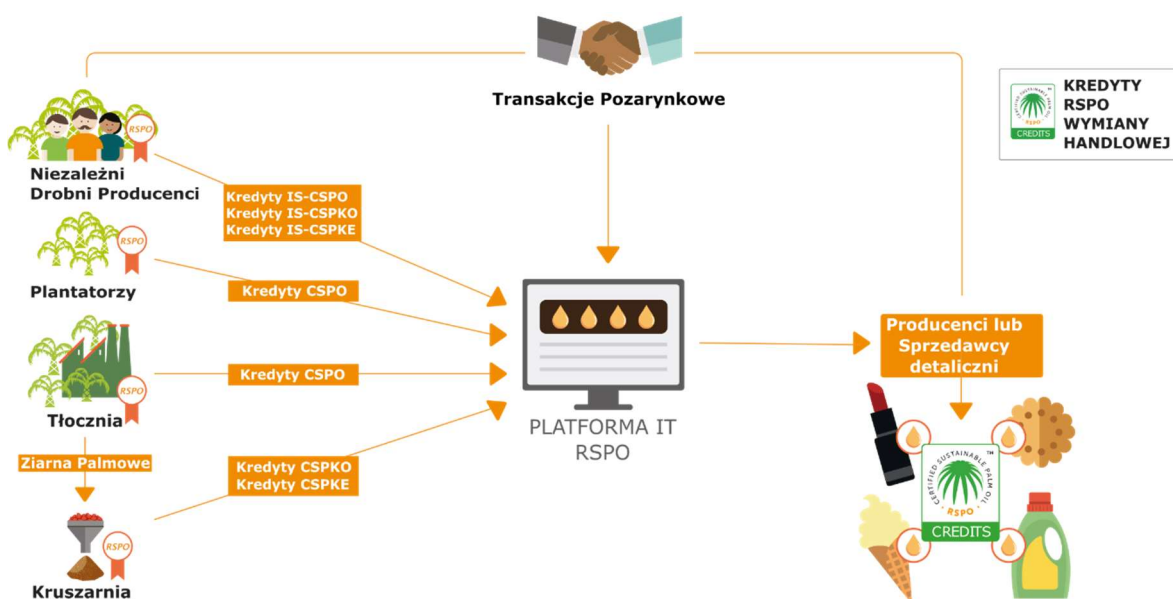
Transakcje Pozarynkowe

CERTIFIED SUSTAINABLE PALM OIL RSPO CREDITS
KREDYTY RSPO WYMIANY HANDLOWEJ

RSPO
Niezależni Drobni Producenci

Kredyty IS-CSPO
Kredyty IS-CSPKO
Kredyty IS-CSPKE

RSPO
Plantatorzy

Kredyty CSPO

RSPO
Tłocznia

Kredyty CSPO

Ziarna Palmowe

Kredyty CSPKO
Kredyty CSPKE

RSPO
Kruszarnia

PLATFORMA IT RSPO

Producenci lub Sprzedawcy detaliczni

CERTIFIED SUSTAINABLE PALM OIL
RSPO
CREDITS